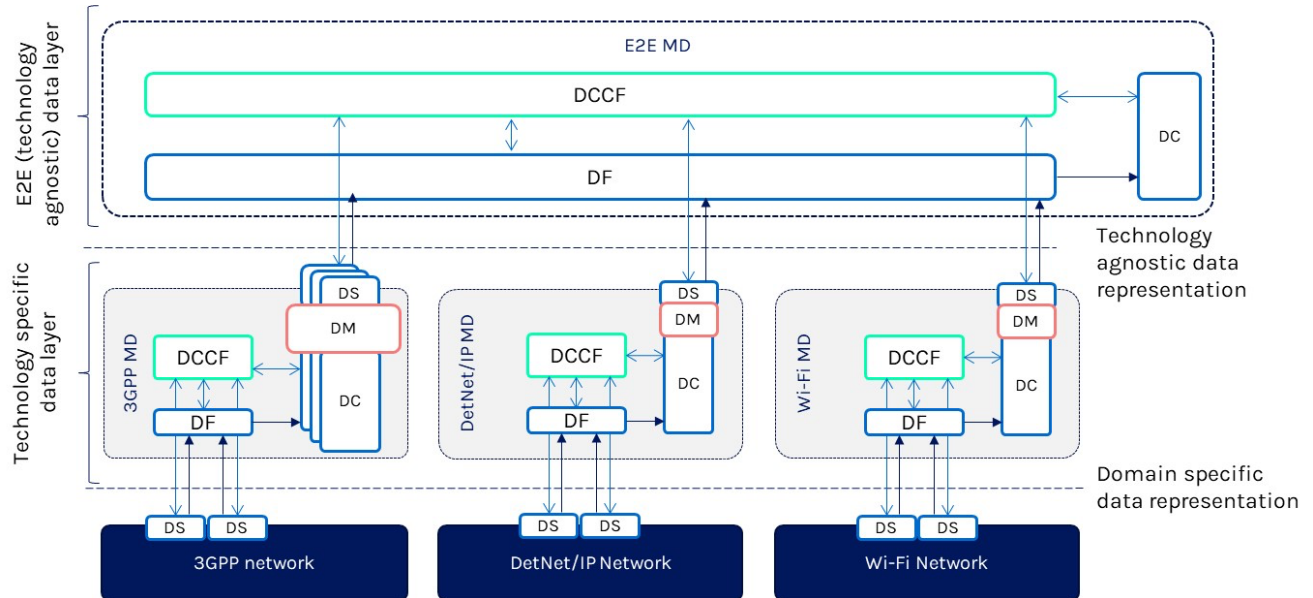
E2E (technology agnostic) data layer

E2E MD

DCCF

DF

DC

Technology agnostic data representation

Technology specific data layer

3GPP MD

DS

DM

DCCF

DF

DC

DetNet/IP MD

DS

DM

DCCF

DF

DC

Wi-Fi MD

DS

DM

DCCF

DF

DC

Domain specific data representation

DS DS

3GPP network

DS DS

DetNet/IP Network

DS DS

Wi-Fi Network